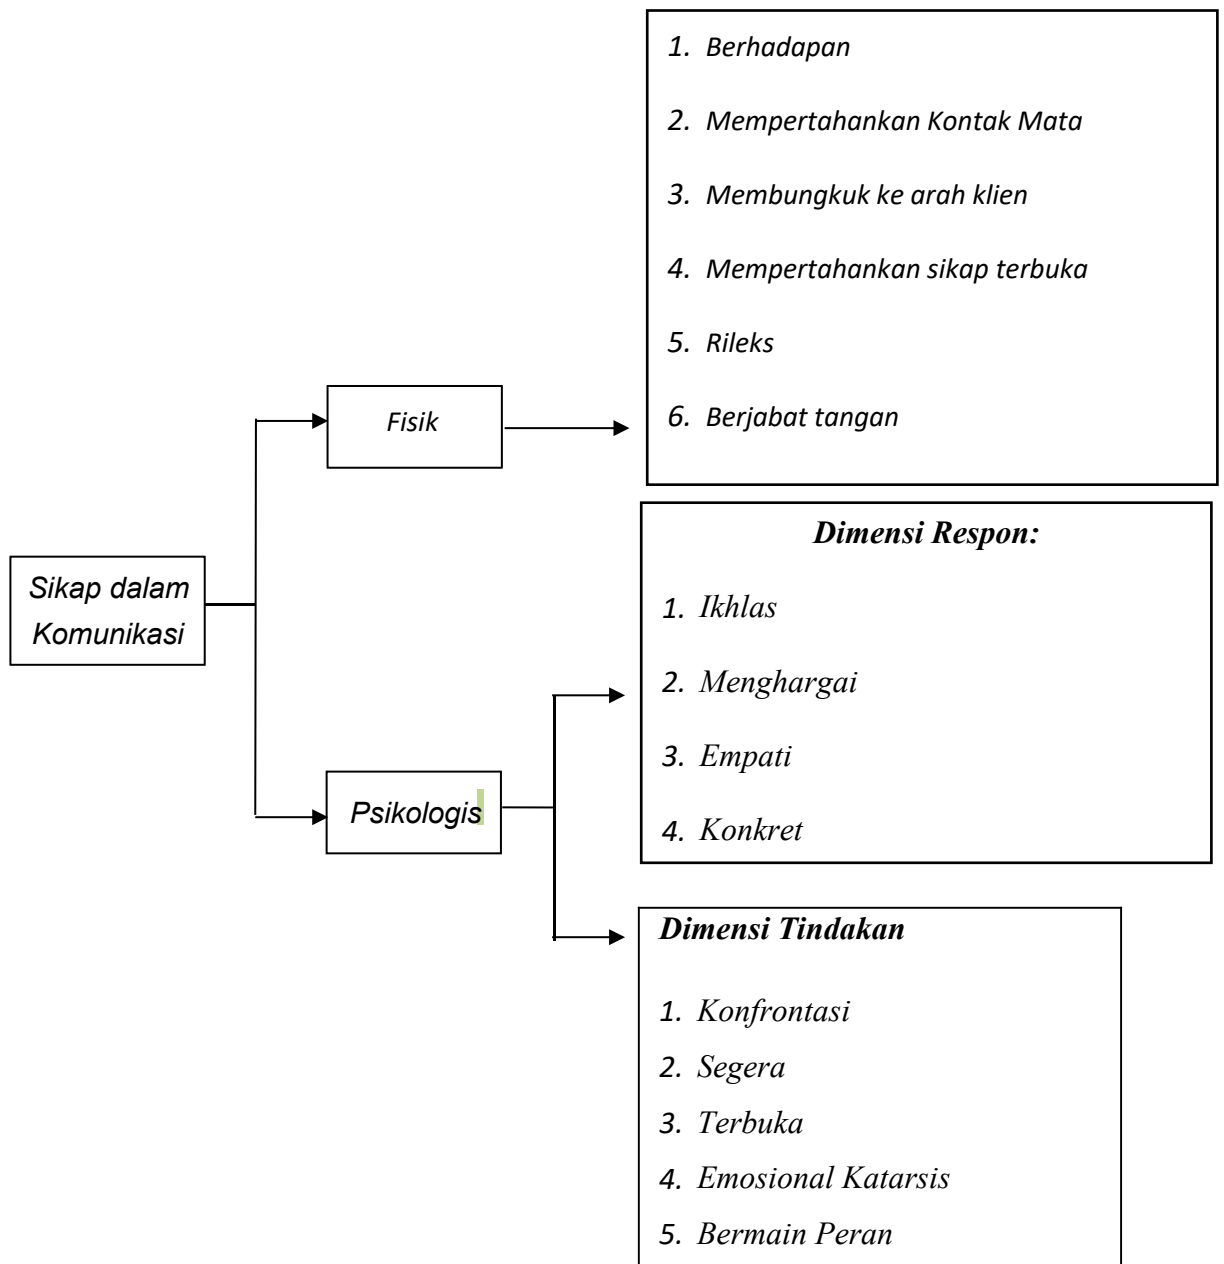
Sikap dalam Komunikasi

Fisik

1. Berhadapan
2. Mempertahankan Kontak Mata
3. Membungkuk ke arah klien
4. Mempertahankan sikap terbuka
5. Rileks
6. Berjabat tangan

Psikologis

Dimensi Respon:
1. Ikhlas
2. Menghargai
3. Empati
4. Konkret

Dimensi Tindakan
1. Konfrontasi
2. Segera
3. Terbuka
4. Emosional Katarsis
5. Bermain Peran